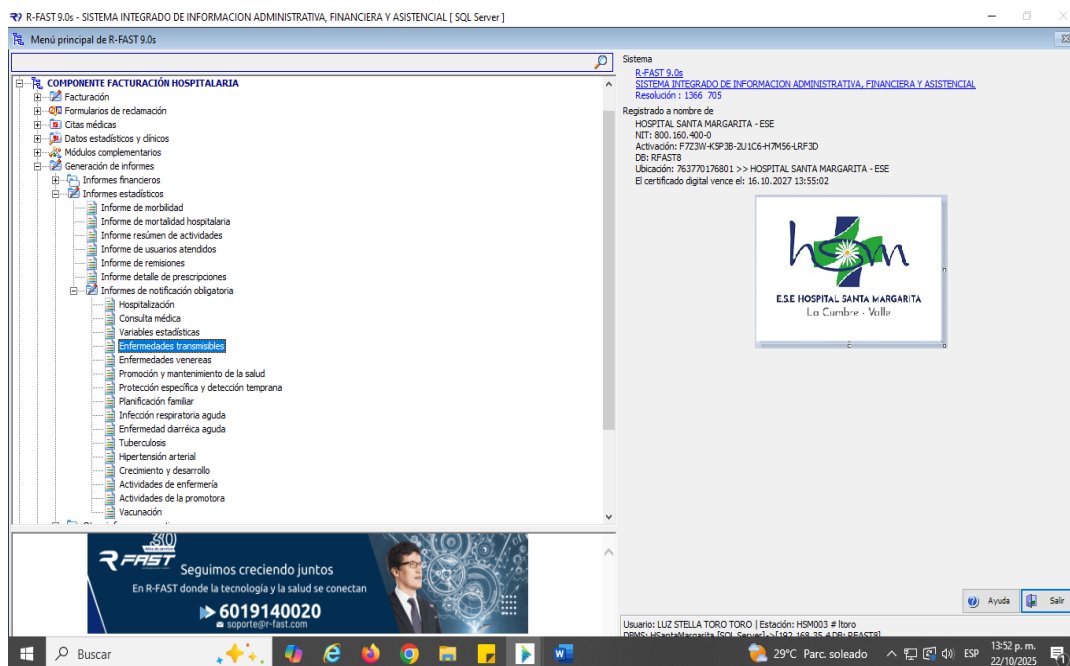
R-FAST 9.0s - SISTEMA INTEGRADO DE INFORMACION ADMINISTRATIVA, FINANCIERA Y ASISTENCIAL [ SQL Server ]

Menú principal de R-FAST 9.0s

COMPONENTE FACTURACIÓN HOSPITALARIA
Facturación
Formularios de reclamación
Citas médicas
Datos estadísticos y clínicos
Módulos complementarios
Generación de informes
Informes financieros
Informes estadísticos
Informe de morbilidad
Informe de mortalidad hospitalaria
Informe resúmen de actividades
Informe de usuarios atendidos
Informe de remisiones
Informe detalle de prescripciones
Informes de notificación obligatoria
Hospitalización
Consulta médica
Variables estadísticas
Enfermedades transmisibles
Enfermedades venereas
Promoción y mantenimiento de la salud
Protección específica y detección temprana
Planificación familiar
Infección respiratoria aguda
Enfermedad diarréica aguda
Tuberculosis
Hipertensión arterial
Crecimiento y desarrollo
Actividades de enfermería
Actividades de la promotora
Vacunación

30
R-FAST
Seguimos creciendo juntos
En R-FAST donde la tecnología y la salud se conectan
6019140020
soporte@r-fast.com

Sistema
R-FAST 9.0s
SISTEMA INTEGRADO DE INFORMACION ADMINISTRATIVA, FINANCIERA Y ASISTENCIAL
Resolución : 1366 705
Registrado a nombre de
HOSPITAL SANTA MARGARITA - ESE
NIT: 800.160.400-0
Activación: F7Z3W-K5P3B-2U1C6-H7M56-LRF3D
DB: RFAST8
Ubicación: 763770176801 >> HOSPITAL SANTA MARGARITA - ESE
El certificado digital vence el: 16.10.2027 13:55:02

hsm
E.S.E HOSPITAL SANTA MARGARITA
La Cumbre - Valle

Ayuda
Salir

Usuario: LUZ STELLA TORO TORO | Estación: HSM003 # ltoro
DBMS: HSantaMargarita [SQL Server] ->[192.168.35.4 DB: RFAST8]

Buscar
29°C Parc. soleado
ESP
13:52 p. m.
22/10/2025